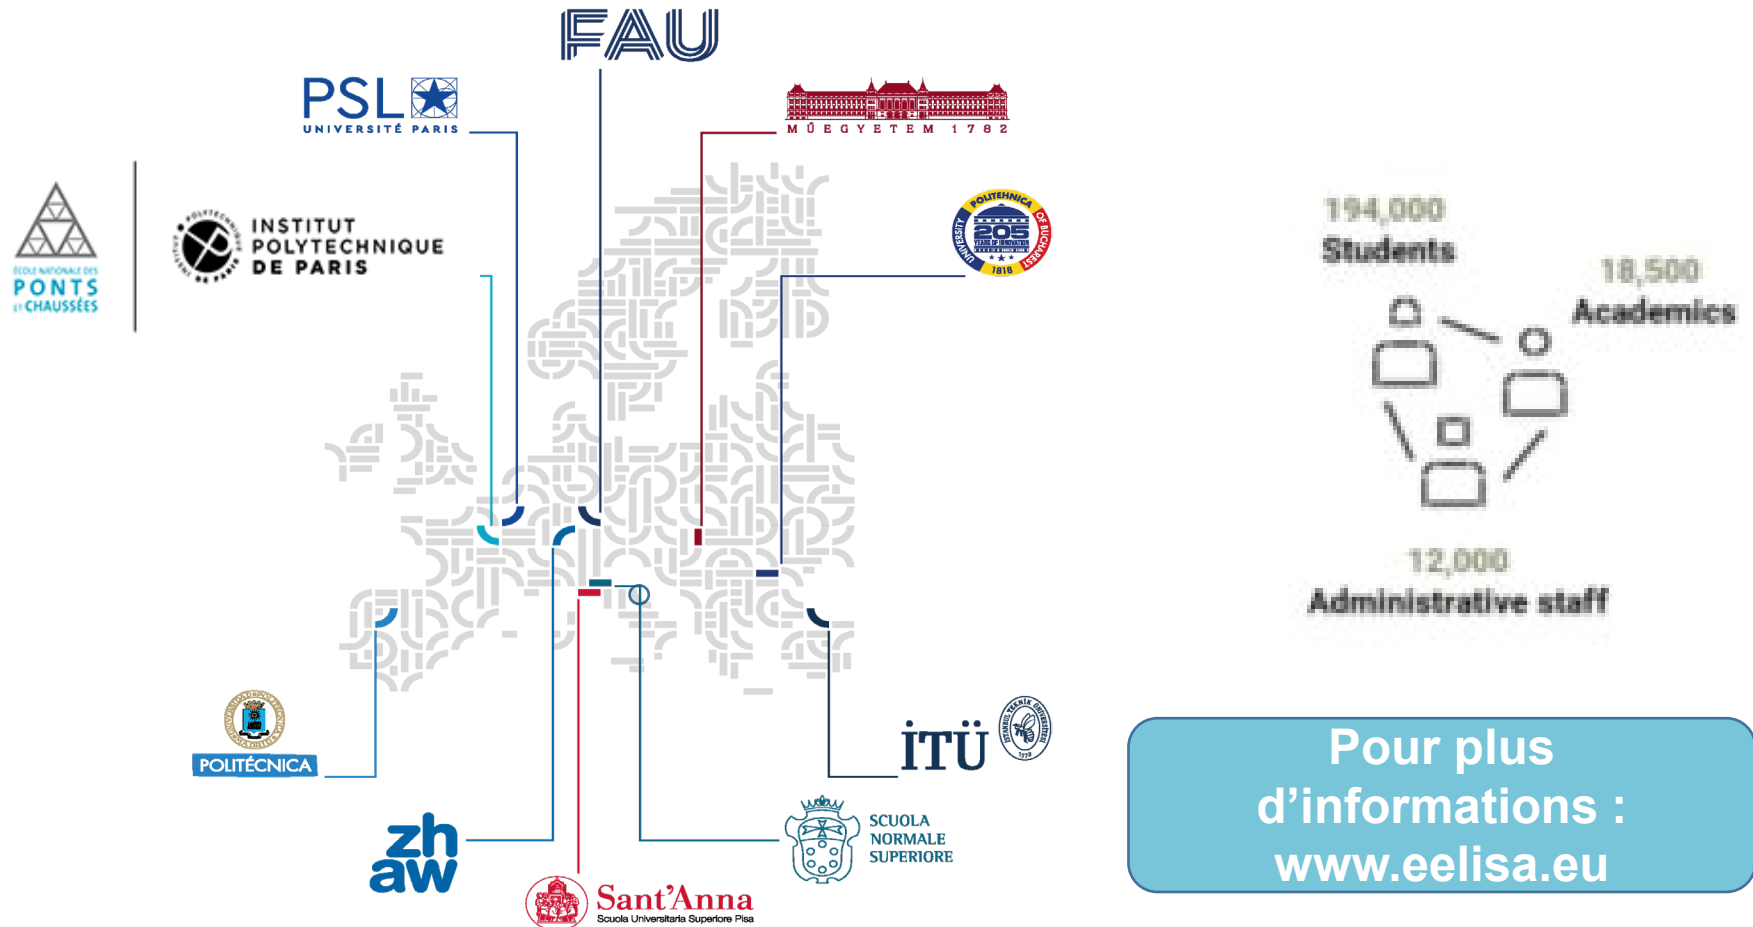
FAU

PSL UNIVERSITÉ PARIS

MŰEGYETEM 1782

ÉCOLE NATIONALE DES PONTS ET CHAUSSÉES

INSTITUT POLYTECHNIQUE DE PARIS

POLITEHNICA UNIVERSITY OF BUCHAREST 205 YEARS OF INNOVATION 1818

194,000 Students

18,500 Academics

12,000 Administrative staff

POLITÉCNICA

İTÜ

zh aw

SCUOLA NORMALE SUPERIORE

Sant'Anna Scuola Universitaria Superiore Pisa

Pour plus d'informations : www.eelisa.eu